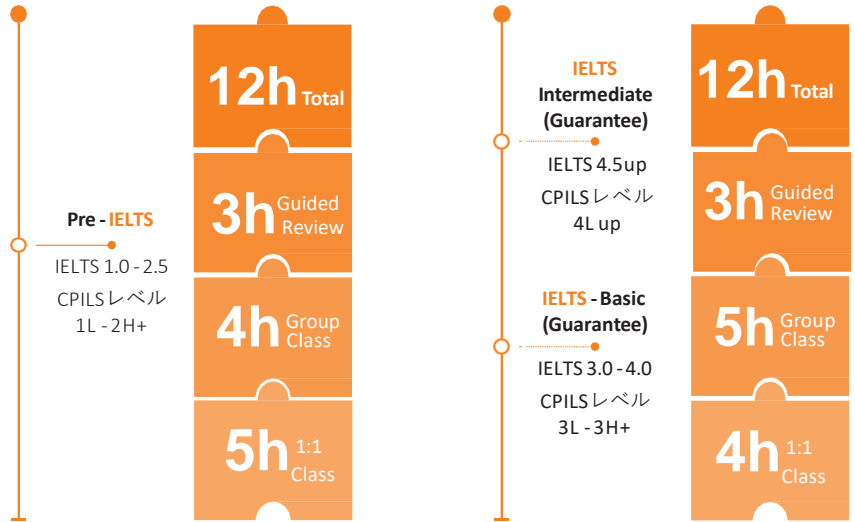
Pre - IELTS
IELTS 1.0 - 2.5
CPILSレベル
1L - 2H+

12h Total

3h Guided Review

4h Group Class

5h 1:1 Class

IELTS
Intermediate
(Guarantee)
IELTS 4.5up
CPILSレベル
4L up

IELTS - Basic
(Guarantee)
IELTS 3.0 - 4.0
CPILSレベル
3L - 3H+

12h Total

3h Guided Review

5h Group Class

4h 1:1 Class